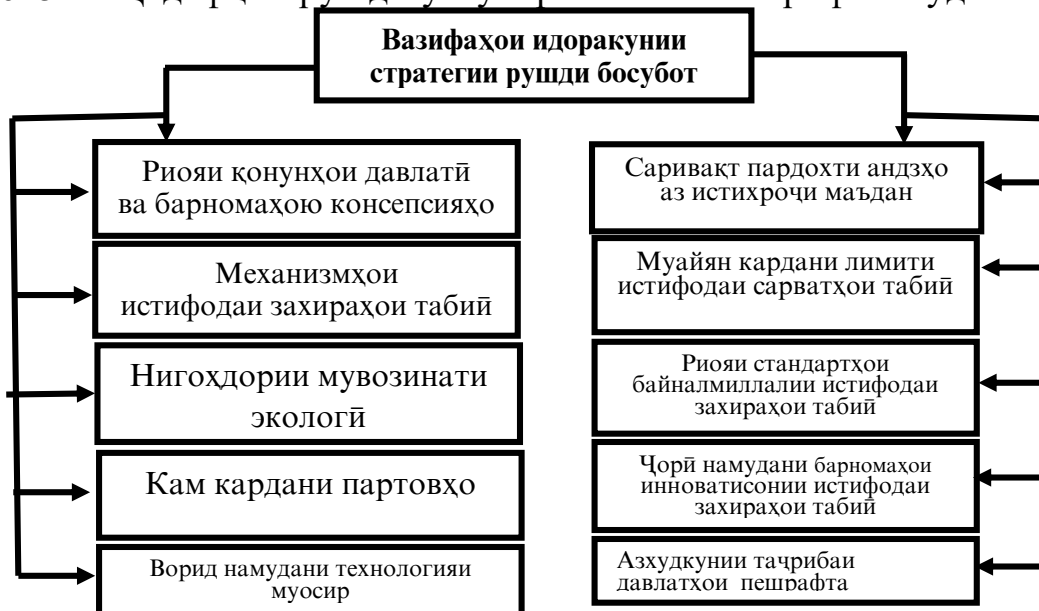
Вазифаҳои идоракунии стратегии рушди босубот

Риояи қонунҳои давлатӣ ва барномаҳою консепсияҳо

Механизмҳои истифодаи захираҳои табиӣ

Нигоҳдории мувозинати экологӣ

Кам кардани партовҳо

Ворид намудани технологияи муосир

Саривақт пардохти андзҳо аз истихроҷи маъдан

Муайян кардани лимити истифодаи сарватҳои табиӣ

Риояи стандартҳои байналмиллалии истифодаи захираҳои табиӣ

Ҷорӣ намудани барномаҳои инноватсионии истифодаи захираҳои табиӣ

Азхудкунии таҷрибаи давлатҳои пешрафта